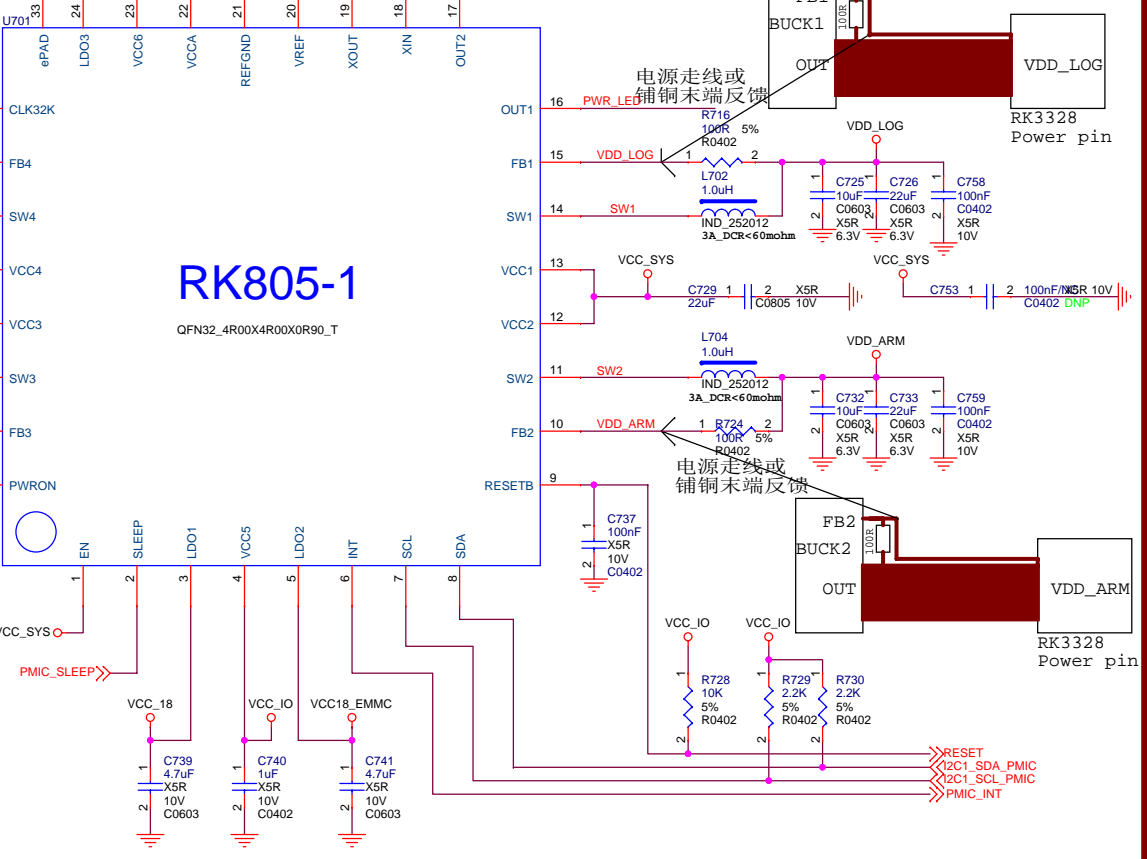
33 24 23 22 21 20 19 18 17
U701
ePAD LDO3 VCC6 VCCA REFGND VREF XOUT XIN OUT2
CLK32K
FB4
SW4
VCC4
VCC3
SW3
FB3
PWRON
RK805-1
QFN32_4R00X4R00X0R90_T
OUT1 16 PWR_LED
FB1 15 VDD_LOG
SW1 14 SW1
VCC1 13
VCC2 12
SW2 11 SW2
FB2 10 VDD_ARM
RESETB 9
EN SLEEP LDO1 VCC5 LDO2 INT SCL SDA
1 2 3 4 5 6 7 8

FB1
BUCK1
100R
OUT
VDD_LOG
RK3328
Power pin
电源走线或
铺铜末端反馈
R716
100R 5%
R0402
1 2
L702
1.0uH
IND_252012
3A_DCR<60mohm
VDD_LOG
C725 10uF C0603 X5R 6.3V
C726 22uF C0603 X5R 6.3V
C758 100nF C0402 X5R 10V
VCC_SYS
C729 22uF 1 2 X5R C0805 10V
VCC_SYS
C753 1 2 100nF/X5R 10V C0402 DNP
L704
1.0uH
IND_252012
3A_DCR<60mohm
VDD_ARM
C732 10uF C0603 X5R 6.3V
C733 22uF C0603 X5R 6.3V
C759 100nF C0402 X5R 10V
1 R724 2
100R 5%
R0402
电源走线或
铺铜末端反馈
FB2
BUCK2
100R
OUT
VDD_ARM
RK3328
Power pin
C737 100nF X5R 10V C0402
VCC_SYS
PMIC_SLEEP
VCC_18
VCC_IO
VCC18_EMMC
C739 4.7uF X5R 10V C0603
C740 1uF X5R 10V C0402
C741 4.7uF X5R 10V C0603
VCC_IO
VCC_IO
R728 10K 5% R0402
R729 2.2K 5% R0402
R730 2.2K 5% R0402
RESET
I2C1_SDA_PMIC
I2C1_SCL_PMIC
PMIC_INT